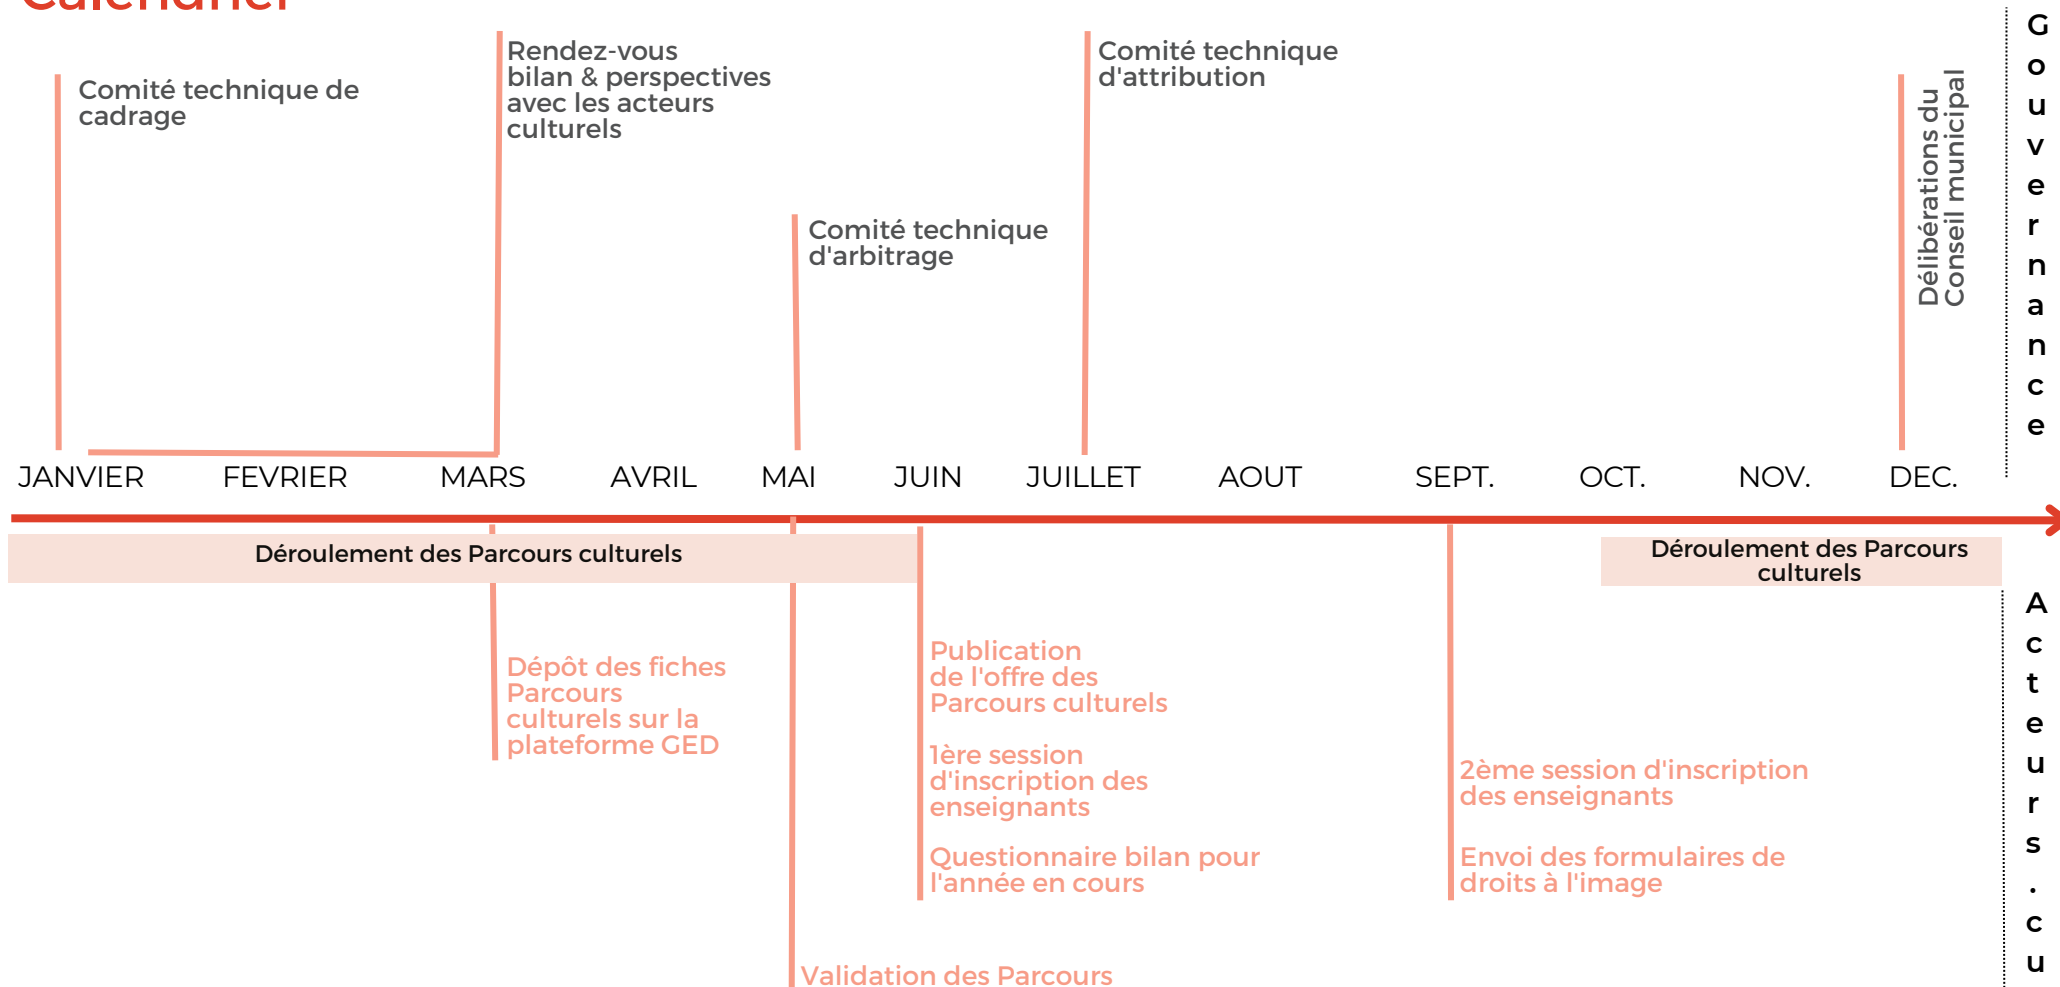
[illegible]

Comité technique de cadrage

Rendez-vous bilan & perspectives avec les acteurs culturels

Comité technique d'arbitrage

Comité technique d'attribution

Délibérations du Conseil municipal

Gouvernance

JANVIER FEVRIER MARS AVRIL MAI JUIN JUILLET AOUT SEPT. OCT. NOV. DEC.

Déroulement des Parcours culturels

Déroulement des Parcours culturels

Acteurs.cu

Dépôt des fiches Parcours culturels sur la plateforme GED

Publication de l'offre des Parcours culturels

1ère session d'inscription des enseignants

Questionnaire bilan pour l'année en cours

2ème session d'inscription des enseignants

Envoi des formulaires de droits à l'image

Validation des Parcours